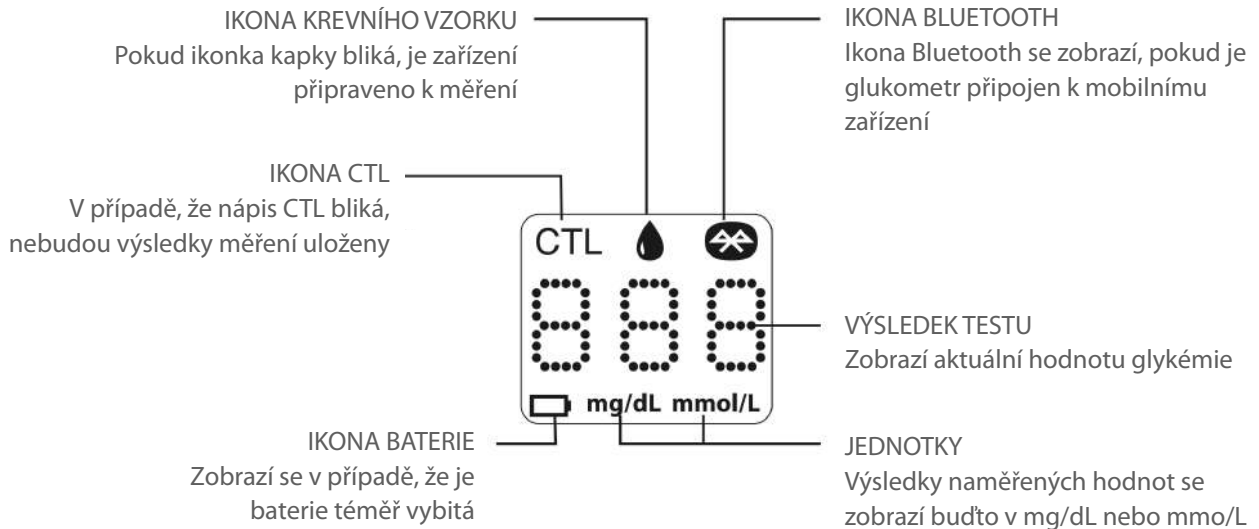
IKONA KREVNÍHO VZORKU
Pokud ikonka kapky bliká, je zařízení připraveno k měření

IKONA BLUETOOTH
Ikona Bluetooth se zobrazí, pokud je glukometr připojen k mobilnímu zařízení

IKONA CTL
V případě, že nápis CTL bliká, nebudou výsledky měření uloženy

CTL

888

VÝSLEDEK TESTU
Zobrazí aktuální hodnotu glykémie

mg/dL mmol/L

IKONA BATERIE
Zobrazí se v případě, že je baterie téměř vybitá

JEDNOTKY
Výsledky naměřených hodnot se zobrazí buďto v mg/dL nebo mmo/L